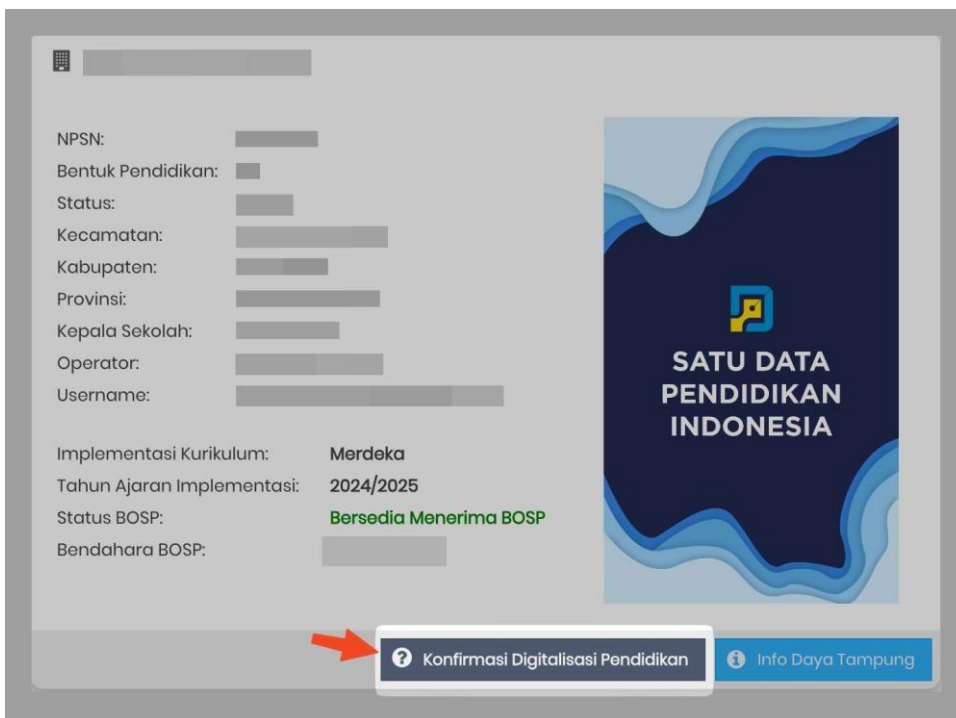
NPSN:
Bentuk Pendidikan:
Status:
Kecamatan:
Kabupaten:
Provinsi:
Kepala Sekolah:
Operator:
Username:

Implementasi Kurikulum: Merdeka
Tahun Ajaran Implementasi: 2024/2025
Status BOSP: Bersedia Menerima BOSP
Bendahara BOSP:

SATU DATA PENDIDIKAN INDONESIA

Konfirmasi Digitalisasi Pendidikan

Info Daya Tampung